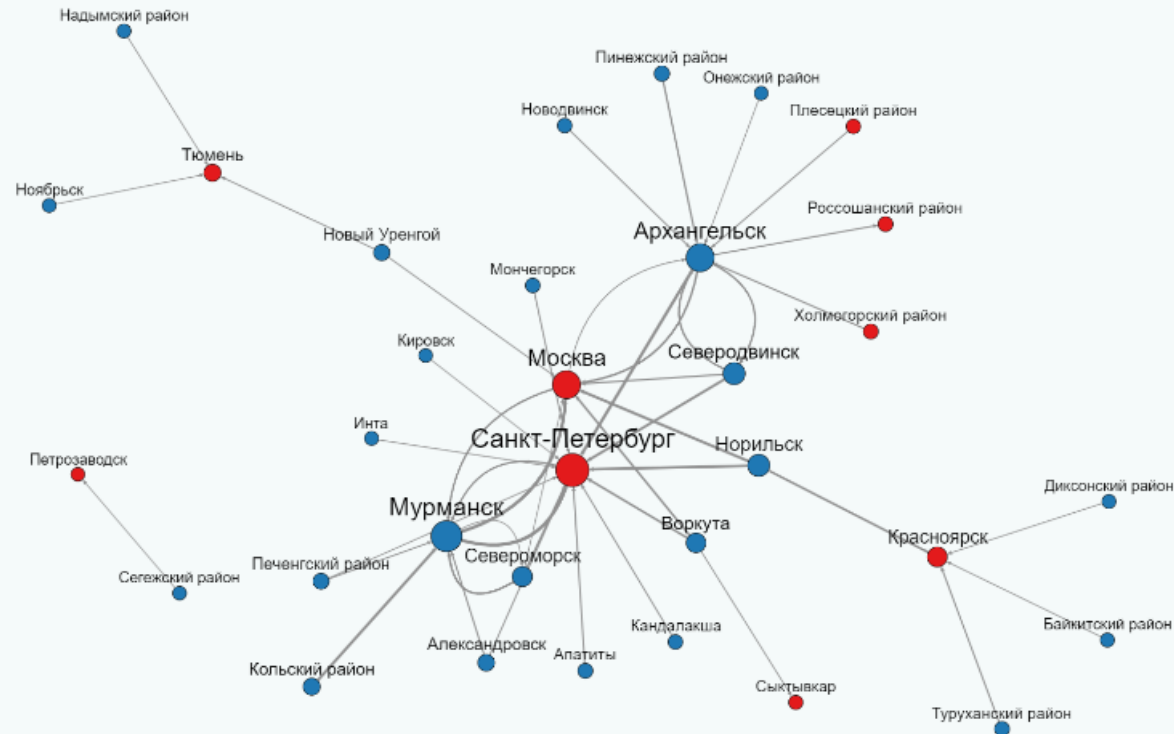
Надымский район
Пинежский район
Онежский район
Новодвинск
Плесецкий район
Тюмень
Ноябрьск
Россошанский район
Новый Уренгой
Архангельск
Мончегорск
Холмогорский район
Кировск
Москва
Северодвинск
Инта
Санкт-Петербург
Норильск
Петрозаводск
Диксонский район
Мурманск
Воркута
Красноярск
Печенгский район
Североморск
Сегежский район
Кандалакша
Байкитский район
Александровск
Апатиты
Кольский район
Сыктывкар
Туруханский район